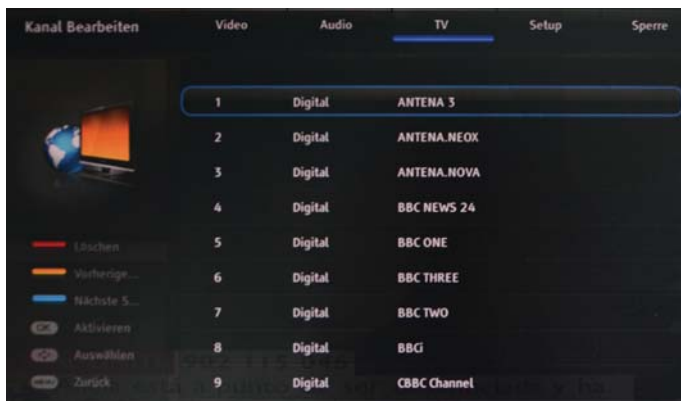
Kanal Bearbeiten

Video Audio TV Setup Sperre

| | | |
|---|---|---|
| 1 | Digital | ANTENA 3 |
| 2 | Digital | ANTENA.NEOX |
| 3 | Digital | ANTENA.NOVA |
| 4 | Digital | BBC NEWS 24 |
| 5 | Digital | BBC ONE |
| 6 | Digital | BBC THREE |
| 7 | Digital | BBC TWO |
| 8 | Digital | BBCi |
| 9 | Digital | CBBC Channel |

Löschen
Vorherige...
Nächste S...
OK Aktivieren
Auswählen
Zurück